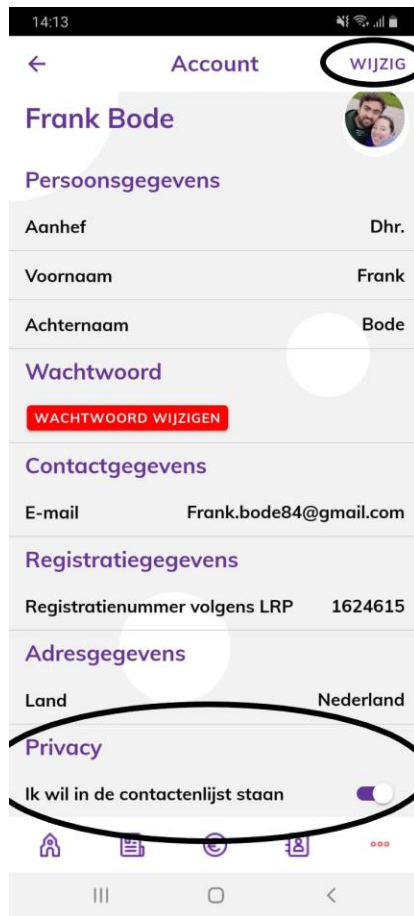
14:13

Account

WIJZIG

Frank Bode

Persoonsgegevens

Aanhef Dhr.

Voornaam Frank

Achternaam Bode

Wachtwoord

WACHTWOORD WIJZIGEN

Contactgegevens

E-mail Frank.bode84@gmail.com

Registratiegegevens

Registratienummer volgens LRP 1624615

Adresgegevens

Land Nederland

Privacy

Ik wil in de contactenlijst staan